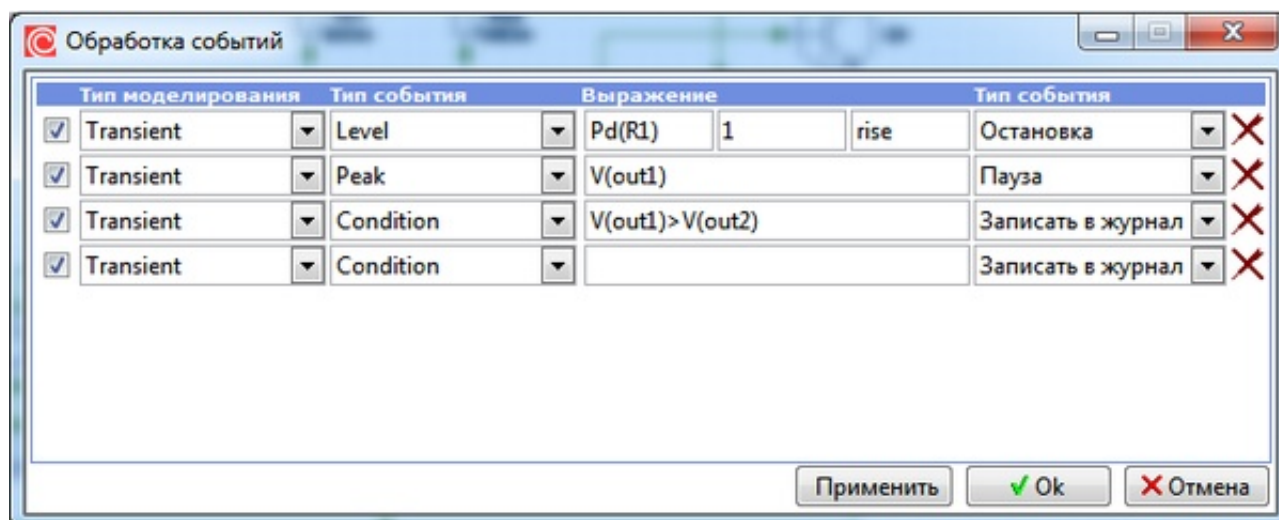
Обработка событий

| | Тип моделирования | Тип события | Выражение | | | Тип события |
|---|---|---|---|---|---|---|
| ☑ | Transient | Level | Pd(R1) | 1 | rise | Остановка |
| ☑ | Transient | Peak | V(out1) | | | Пауза |
| ☑ | Transient | Condition | V(out1)>V(out2) | | | Записать в журнал |
| ☑ | Transient | Condition | | | | Записать в журнал |

Применить ✓Ok ✕Отмена